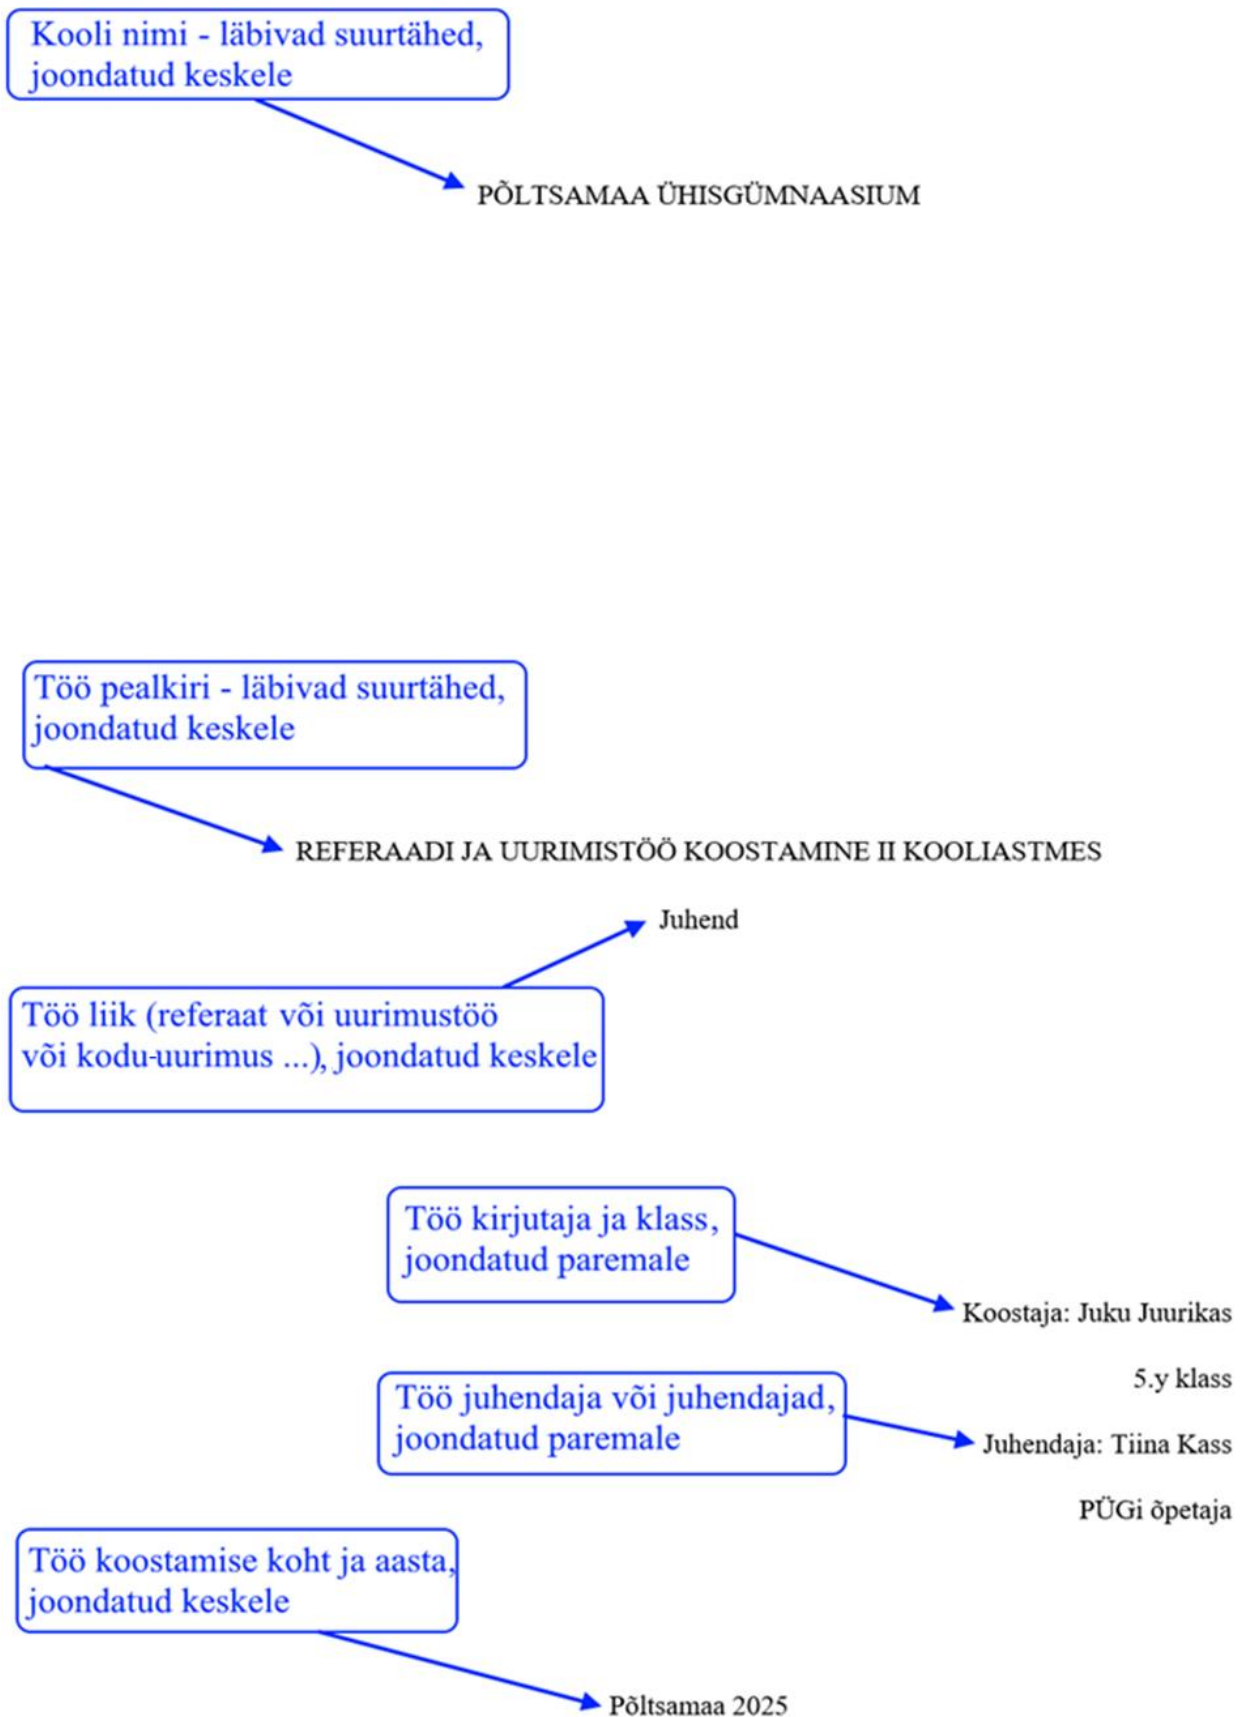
Kooli nimi - läbivad suurtähed, joondatud keskele

PÕLTSAMAA ÜHISGÜMNAASIUM

Töö pealkiri - läbivad suurtähed, joondatud keskele

REFERAADI JA UURIMISTÖÖ KOOSTAMINE II KOOLIASTMES

Juhend

Töö liik (referaat või uurimustöö või kodu-uurimus ...), joondatud keskele

Töö kirjutaja ja klass, joondatud paremale

Koostaja: Juku Juurikas

5.y klass

Töö juhendaja või juhendajad, joondatud paremale

Juhendaja: Tiina Kass

PÜGi õpetaja

Töö koostamise koht ja aasta, joondatud keskele

Põltsamaa 2025